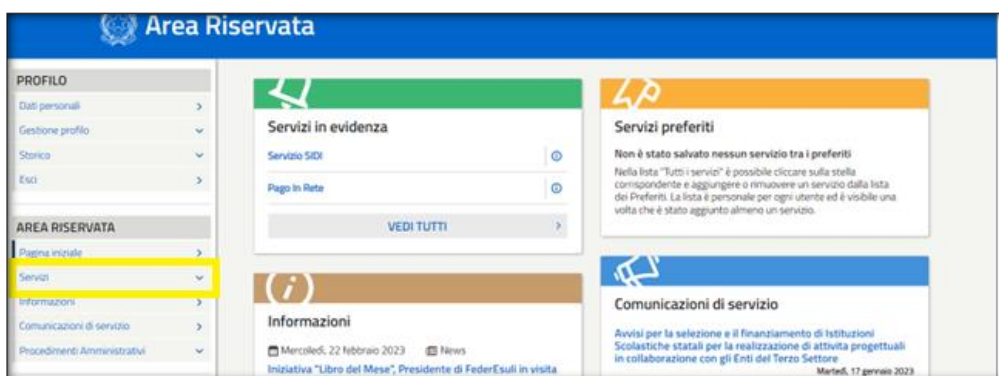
Area Riservata

PROFILO

Dati personali

Gestione profilo

Storico

Esci

AREA RISERVATA

Pagina iniziale

Servizi

Informazioni

Comunicazioni di servizio

Procedimenti Amministrativi

Servizi in evidenza

Servizio SIDI

Pago In Rete

VEDI TUTTI

Servizi preferiti

Non è stato salvato nessun servizio tra i preferiti

Nella lista "Tutti i servizi" è possibile cliccare sulla stella corrispondente e aggiungere o rimuovere un servizio dalla lista dei Preferiti. La lista è personale per ogni utente ed è visibile una volta che è stato aggiunto almeno un servizio.

Informazioni

Mercoledì, 22 febbraio 2023 News

Iniziativa "Libro del Mese", Presidente di FederEsuli in visita

Comunicazioni di servizio

Avvisi per la selezione e il finanziamento di Istituzioni Scolastiche statali per la realizzazione di attività progettuali in collaborazione con gli Enti del Terzo Settore

Martedì, 17 gennaio 2023